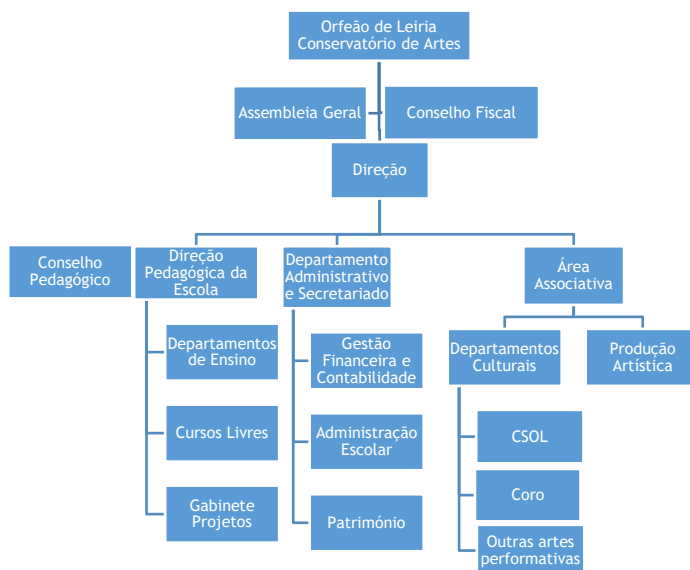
Orfeão de Leiria
Conservatório de Artes

Assembleia Geral

Conselho Fiscal

Direção

Conselho Pedagógico

Direção Pedagógica da Escola

Departamentos de Ensino

Cursos Livres

Gabinete Projetos

Departamento Administrativo e Secretariado

Gestão Financeira e Contabilidade

Administração Escolar

Património

Área Associativa

Departamentos Culturais

CSOL

Coro

Outras artes performativas

Produção Artística